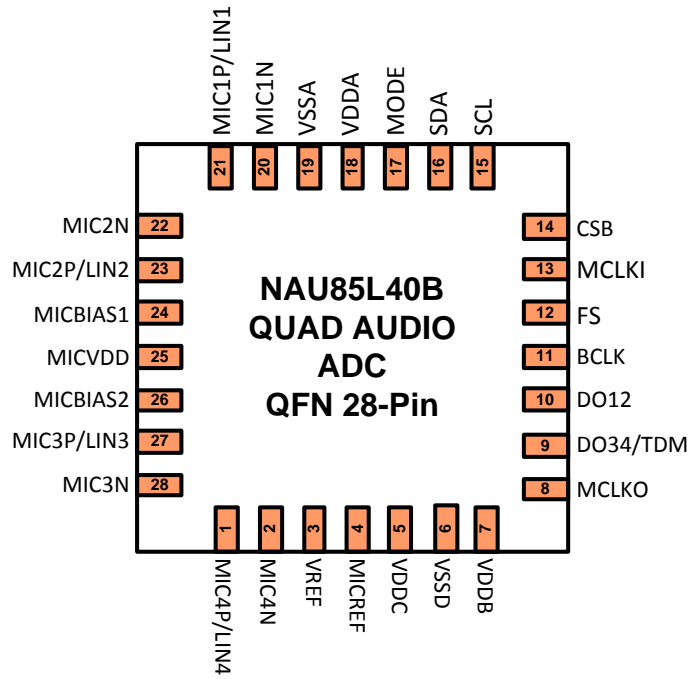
MIC1P/LIN1
MIC1N
VSSA
VDDA
MODE
SDA
SCL
21
20
19
18
17
16
15

MIC2N 22
MIC2P/LIN2 23
MICBIAS1 24
MICVDD 25
MICBIAS2 26
MIC3P/LIN3 27
MIC3N 28

NAU85L40B
QUAD AUDIO
ADC
QFN 28-Pin

14 CSB
13 MCLKI
12 FS
11 BCLK
10 DO12
9 DO34/TDM
8 MCLKO

1
2
3
4
5
6
7
MIC4P/LIN4
MIC4N
VREF
MICREF
VDDC
VSSD
VDDB